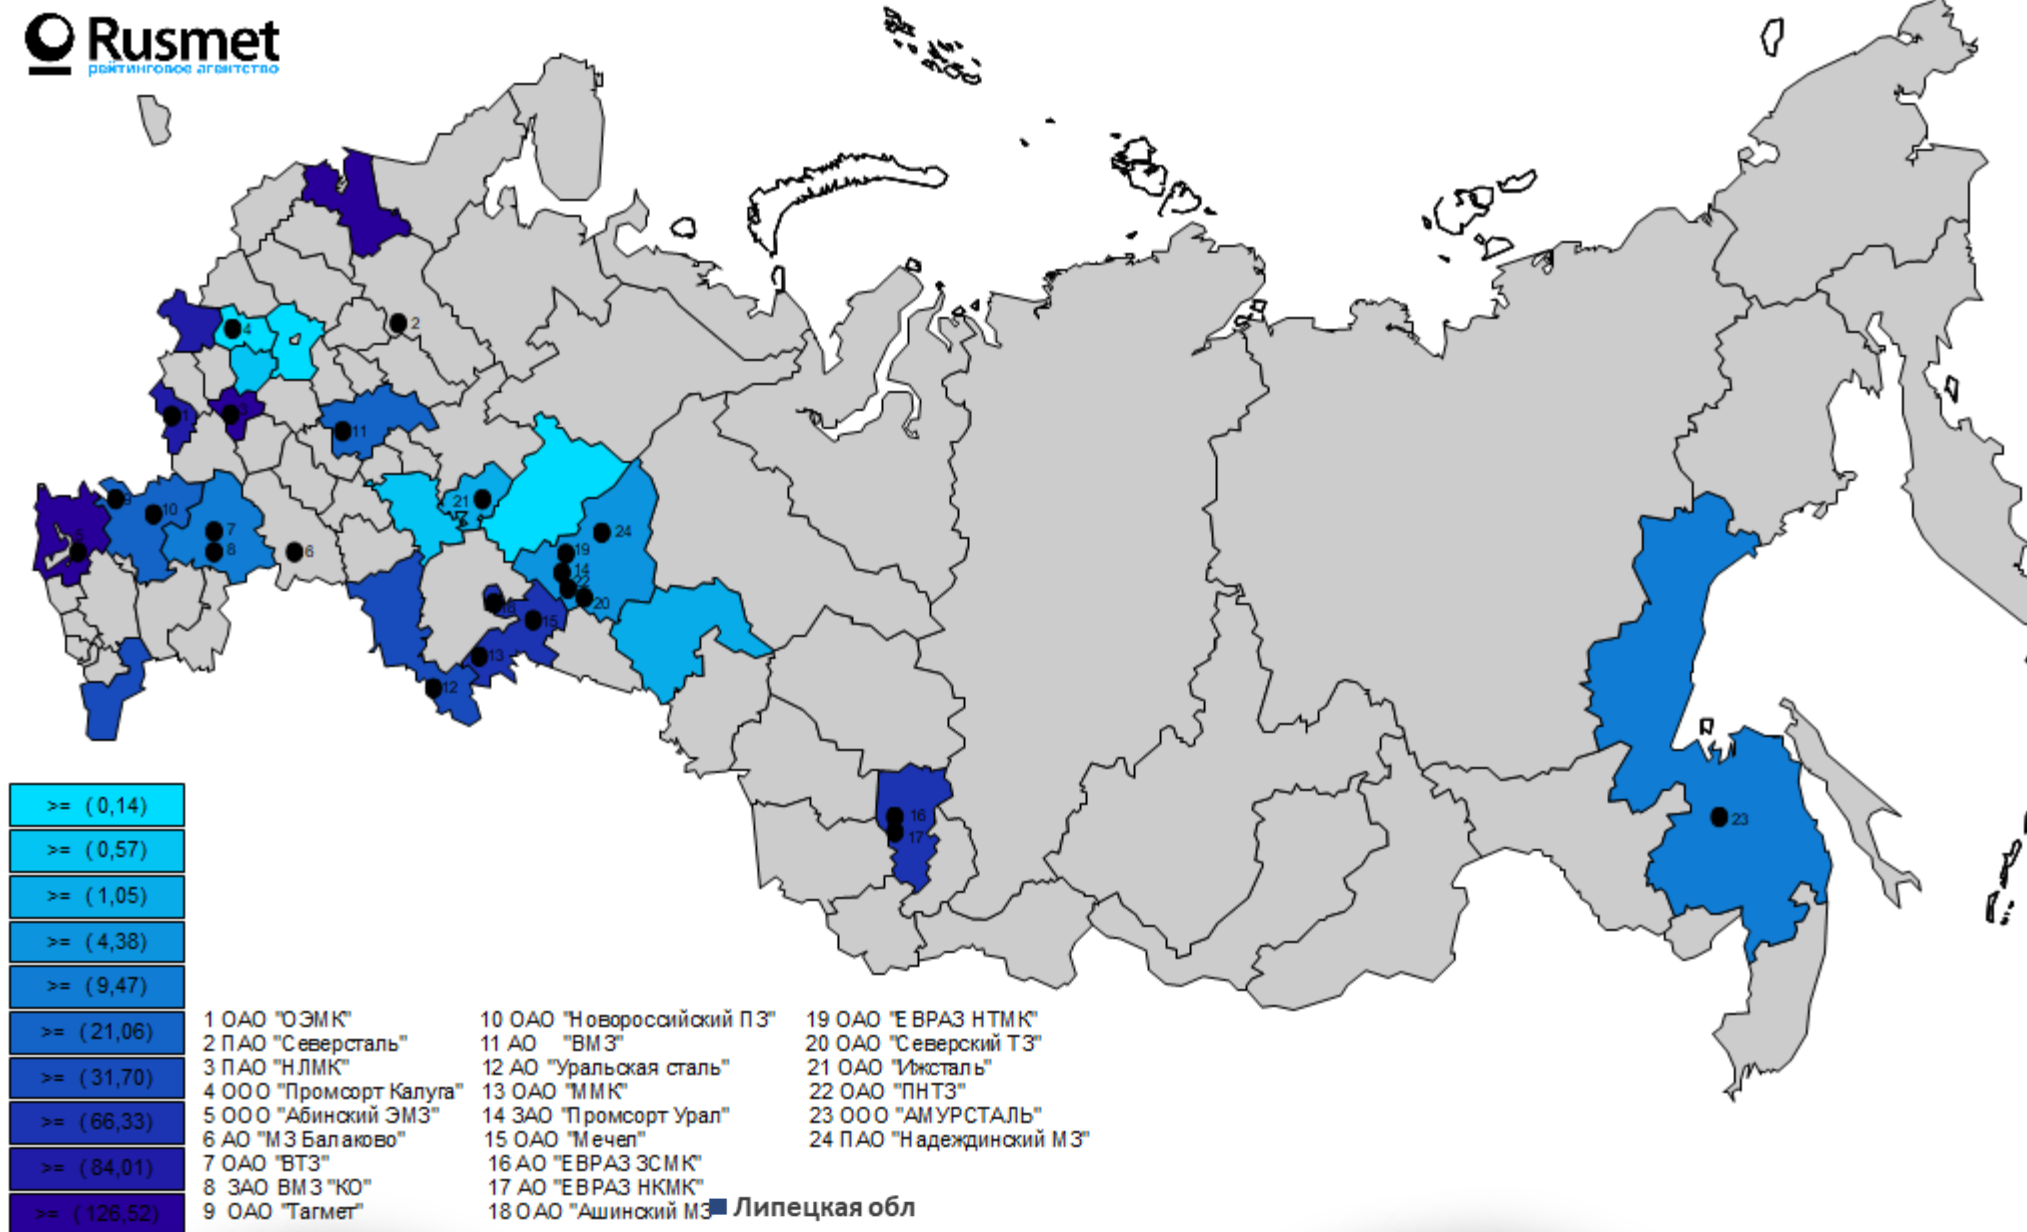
Rusmet
рейтинговое агентство

2
4
1
3
11
21
24
19
14
22
20
9
10
7
8
6
5
18
15
13
12
16
17
23

>= (0,14)
>= (0,57)
>= (1,05)
>= (4,38)
>= (9,47)
>= (21,06)
>= (31,70)
>= (66,33)
>= (84,01)
>= (126,52)

1 ОАО "ОЭМК"
2 ПАО "Северсталь"
3 ПАО "НЛМК"
4 ООО "Промсорт Калуга"
5 ООО "Абинский ЭМЗ"
6 АО "МЗ Балаково"
7 ОАО "ВТЗ"
8 ЗАО ВМЗ "КО"
9 ОАО "Тагмет"

10 ОАО "Новороссийский ПЗ"
11 АО "ВМЗ"
12 АО "Уральская сталь"
13 ОАО "ММК"
14 ЗАО "Промсорт Урал"
15 ОАО "Мечел"
16 АО "ЕВРАЗ ЗСМК"
17 АО "ЕВРАЗ НКМК"
18 ОАО "Ашинский МЗ"

19 ОАО "ЕВРАЗ НТМК"
20 ОАО "Северский ТЗ"
21 ОАО "Ижсталь"
22 ОАО "ПНТЗ"
23 ООО "АМУРСТАЛЬ"
24 ПАО "Надеждинский МЗ"

Липецкая обл